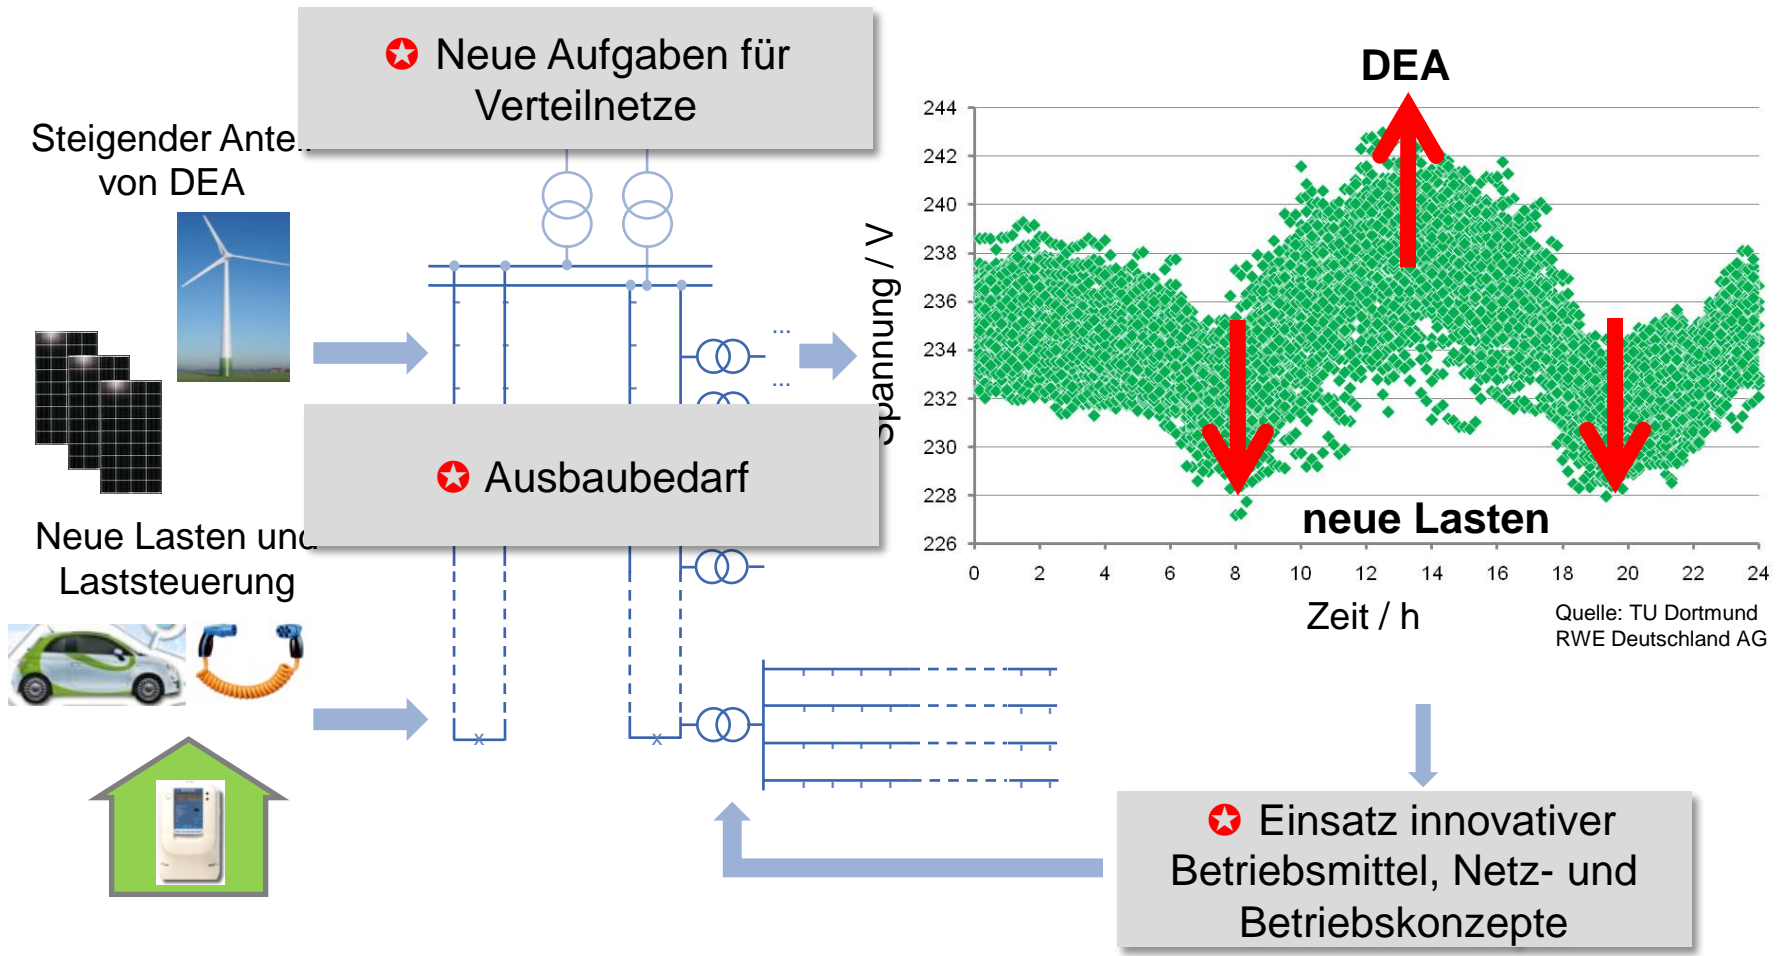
Neue Aufgaben für Verteilnetze

Steigender Ante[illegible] von DEA

Neue Lasten un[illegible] Laststeuerung

Ausbaubedarf

DEA

244
242
240
238
236
234
232
230
228
226

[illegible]pannung / V

neue Lasten

0 2 4 6 8 10 12 14 16 18 20 22 24

Zeit / h

Quelle: TU Dortmund
RWE Deutschland AG

Einsatz innovativer Betriebsmittel, Netz- und Betriebskonzepte